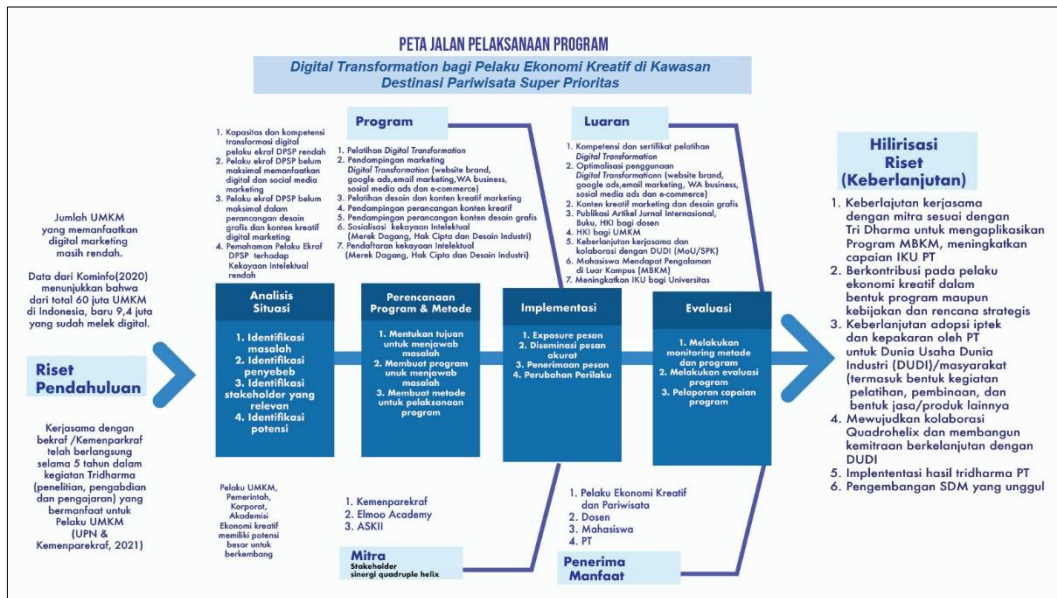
PETA JALAN PELAKSANAAN PROGRAM

Digital Transformation bagi Pelaku Ekonomi Kreatif di Kawasan Destinasi Pariwisata Super Prioritas

Jumlah UMKM yang memanfaatkan digital marketing masih rendah.

Data dari Kominfo(2020) menunjukkan bahwa dari total 60 juta UMKM di Indonesia, baru 9,4 juta yang sudah melek digital.

Riset Pendahuluan

Kerjasama dengan bekraf /Kemenparkraf telah berlangsung selama 5 tahun dalam kegiatan Tridharma (penelitian, pengabdian dan pengajaran) yang bermanfaat untuk Pelaku UMKM (UPN & Kemenparekraf, 2021)

1. Kapasitas dan kompetensi transformasi digital pelaku ekraf DPSP rendah
2. Pelaku ekraf DPSP belum maksimal memanfaatkan digital dan social media marketing
3. Pelaku ekraf DPSP belum maksimal dalam perancangan desain grafis dan konten kreatif digital marketing
4. Pemahaman Pelaku Ekraf DPSP terhadap Kekayaan Intelektual rendah

Analisis Situasi

1. Identifikasi masalah
2. Identifikasi penyebeb
3. Identifikasi stakeholder yang relevan
4. Identifikasi potensi

Pelaku UMKM, Pemerintah, Korporat, Akademisi Ekonomi kreatif memiliki potensi besar untuk berkembang

Program

1. Pelatihan Digital Transformation
2. Pendampingan marketing Digital Transformation (website brand, google ads,email marketing,WA business, social media ads dan e-commerce)
3. Pelatihan desain dan konten kreatif marketing
4. Pendampingan perancangan konten kreatif
5. Pendampingan perancangan konten desain grafis
6. Sosialisasi kekayaan Intelektual (Merek Dagang, Hak Cipta dan Desain Industri)
7. Pendaftaran kekayaan Intelektual (Merek Dagang, Hak Cipta dan Desain Industri)

Perencanaan Program & Metode

1. Mentukan tujuan untuk menjawab masalah
2. Membuat program unuk menjawab masalah
3. Membuat metode untuk pelaksanaan program

1. Kemenparekraf
2. Elmoo Academy
3. ASKII

Mitra
Stakeholder sinergi quadruple helix

Luaran

1. Kompetensi dan sertifikat pelatihan Digital Transformation
2. Optimalisasi penggunaan Digital Transformation (website brand, google ads,email marketing, WA business, social media ads dan e-commerce)
3. Konten kreatif marketing dan desain grafis
4. Publikasi Artikel Jurnal Internasional, Buku, HKI bagi dosen
5. HKI bagi UMKM
6. Keberlanjutan kerjasama dan kolaborasi dengan DUDI (MoU/SPK)
7. Mahasiswa Mendapat Pengalaman di Luar Kampus (MBKM)
8. Meningkatkan IKU bagi Universitas

Implementasi

1. Exposure pesan
2. Diseminasi pesan akurat
3. Penerimaan pesan
4. Perubahan Perilaku

1. Pelaku Ekonomi Kreatif dan Pariwisata
2. Dosen
3. Mahasiswa
4. PT

Penerima Manfaat

Evaluasi

1. Melakukan monitoring metode dan program
2. Melakukan evaluasi program
3. Pelaporan capaian program

Hilirisasi Riset (Keberlanjutan)

1. Keberlajutan kerjasama dengan mitra sesuai dengan Tri Dharma untuk mengaplikasikan Program MBKM, meningkatkan capaian IKU PT
2. Berkontribusi pada pelaku ekonomi kreatif dalam bentuk program maupun kebijakan dan rencana strategis
3. Keberlanjutan adopsi iptek dan kepakaran oleh PT untuk Dunia Usaha Dunia Industri (DUDI)/masyarakat (termasuk bentuk kegiatan pelatihan, pembinaan, dan bentuk jasa/produk lainnya
4. Mewujudkan kolaborasi Quadrohelix dan membangun kemitraan berkelanjutan dengan DUDI
5. Implentensi hasil tridharma PT
6. Pengembangan SDM yang unggul